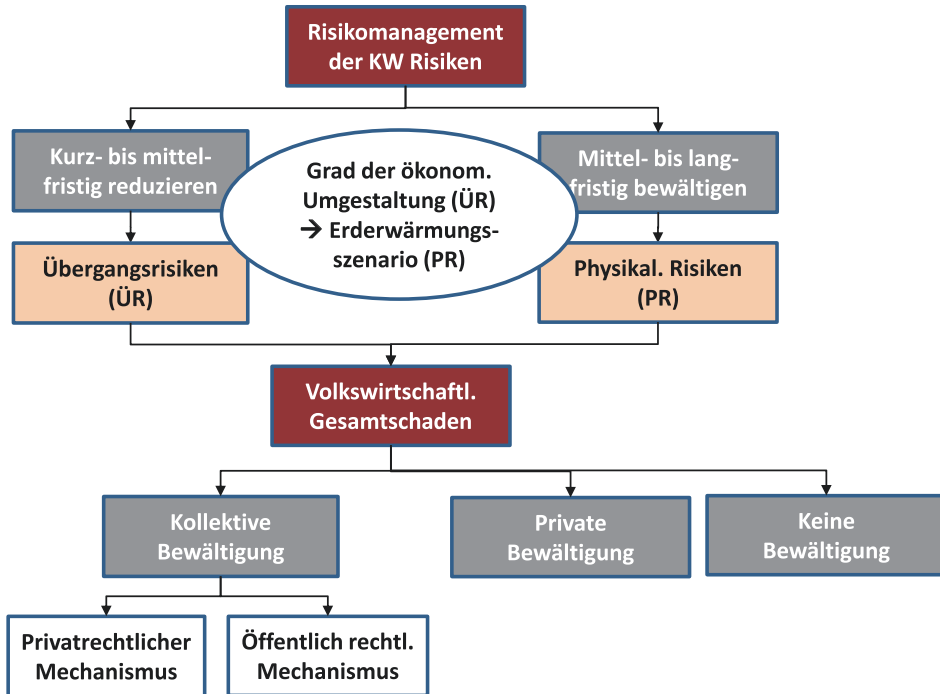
Risikomanagement der KW Risiken

Kurz- bis mittelfristig reduzieren

Grad der ökonom. Umgestaltung (ÜR) → Erderwärmungsszenario (PR)

Mittel- bis langfristig bewältigen

Übergangsrisiken (ÜR)

Physikal. Risiken (PR)

Volkswirtschaftl. Gesamtschaden

Kollektive Bewältigung

Private Bewältigung

Keine Bewältigung

Privatrechtlicher Mechanismus

Öffentlich rechtl. Mechanismus